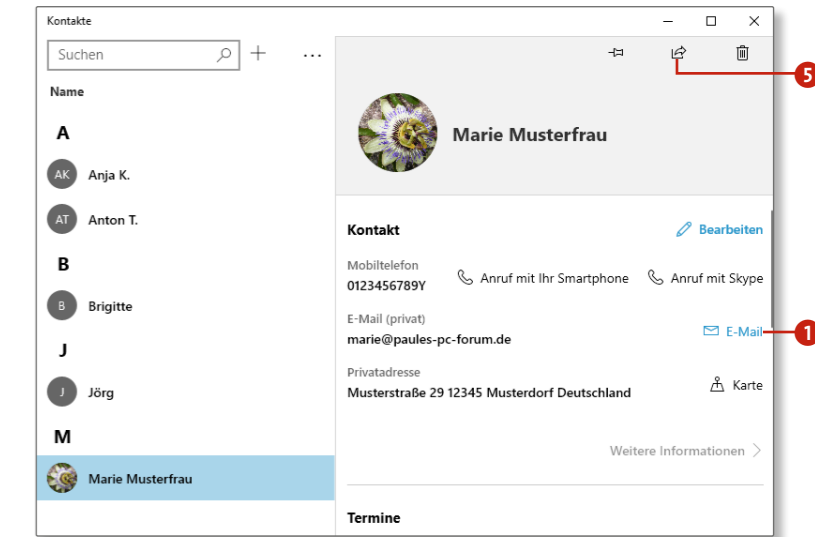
Kontakte

Suchen

Name

A

AK Anja K.

AT Anton T.

B

B Brigitte

J

J Jörg

M

Marie Musterfrau

5

Marie Musterfrau

Kontakt

Bearbeiten

Mobiltelefon
0123456789Y

Anruf mit Ihr Smartphone

Anruf mit Skype

E-Mail (privat)
marie@paules-pc-forum.de

E-Mail

1

Privatadresse
Musterstraße 29 12345 Musterdorf Deutschland

Karte

Weitere Informationen

Termine